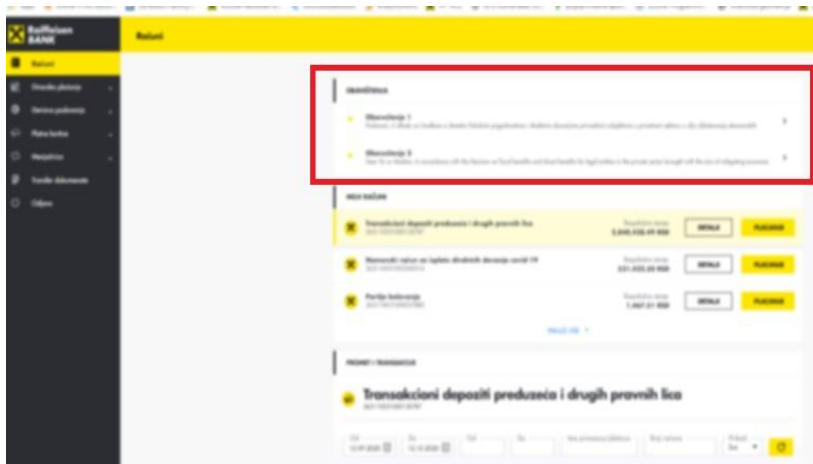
Raiffeisen BANK

Računi

Računi

Obavještenja

Obaveštenje 1

Obaveštenje 2

MOJI RAČUNI

Transakcioni depoziti preduzeća i drugih pravnih lica

DETALJI

PLAĆANJE

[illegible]

DETALJI

PLAĆANJE

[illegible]

DETALJI

PLAĆANJE

PROMET / TRANSAKCIJE

Transakcioni depoziti preduzeća i drugih pravnih lica

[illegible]